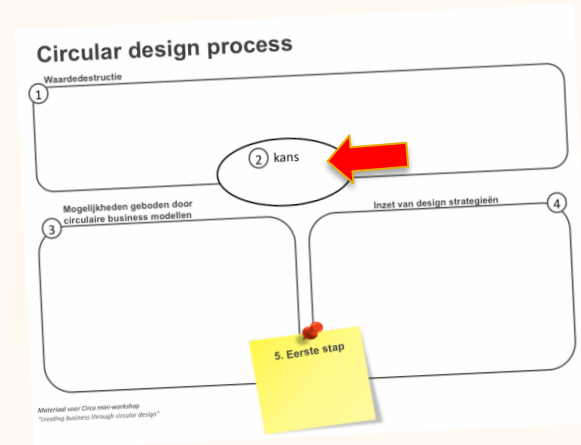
Circular design process

1 Waardedestructie

2 kans

3 Mogelijkheden geboden door circulaire business modellen

Inzet van design strategieën 4

5. Eerste stap

Materiaal voor Circo mini-workshop
"creating business through circular design"